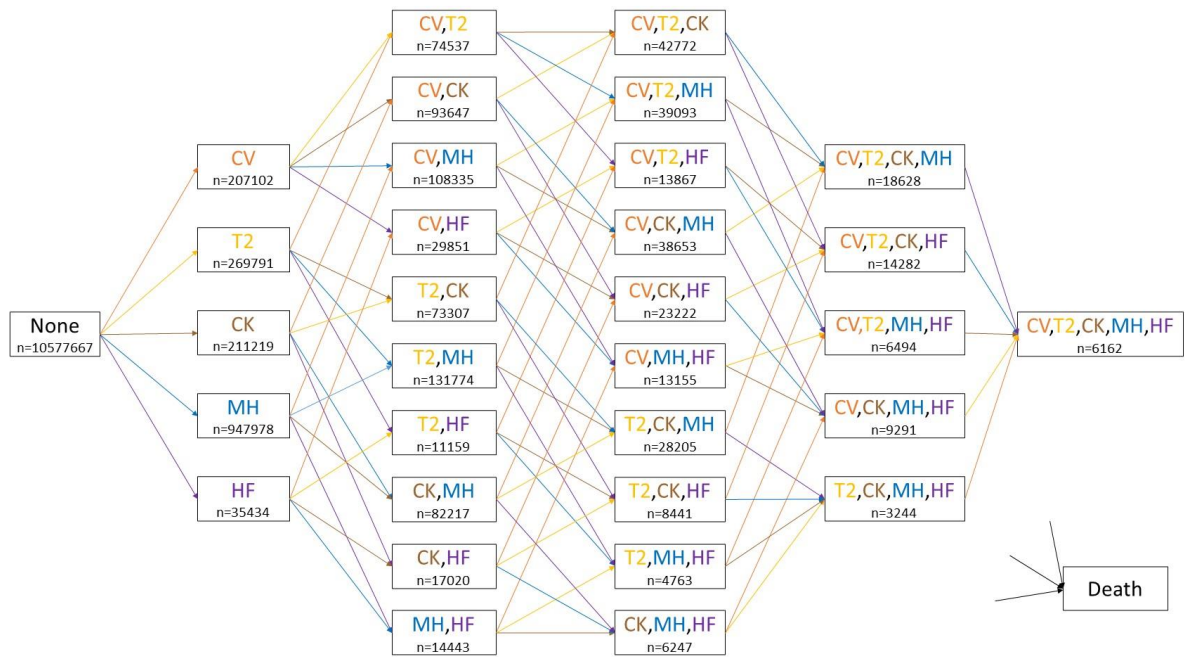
None
n=10577667

CV
n=207102

T2
n=269791

CK
n=211219

MH
n=947978

HF
n=35434

CV,T2
n=74537

CV,CK
n=93647

CV,MH
n=108335

CV,HF
n=29851

T2,CK
n=73307

T2,MH
n=131774

T2,HF
n=11159

CK,MH
n=82217

CK,HF
n=17020

MH,HF
n=14443

CV,T2,CK
n=42772

CV,T2,MH
n=39093

CV,T2,HF
n=13867

CV,CK,MH
n=38653

CV,CK,HF
n=23222

CV,MH,HF
n=13155

T2,CK,MH
n=28205

T2,CK,HF
n=8441

T2,MH,HF
n=4763

CK,MH,HF
n=6247

CV,T2,CK,MH
n=18628

CV,T2,CK,HF
n=14282

CV,T2,MH,HF
n=6494

CV,CK,MH,HF
n=9291

T2,CK,MH,HF
n=3244

CV,T2,CK,MH,HF
n=6162

Death